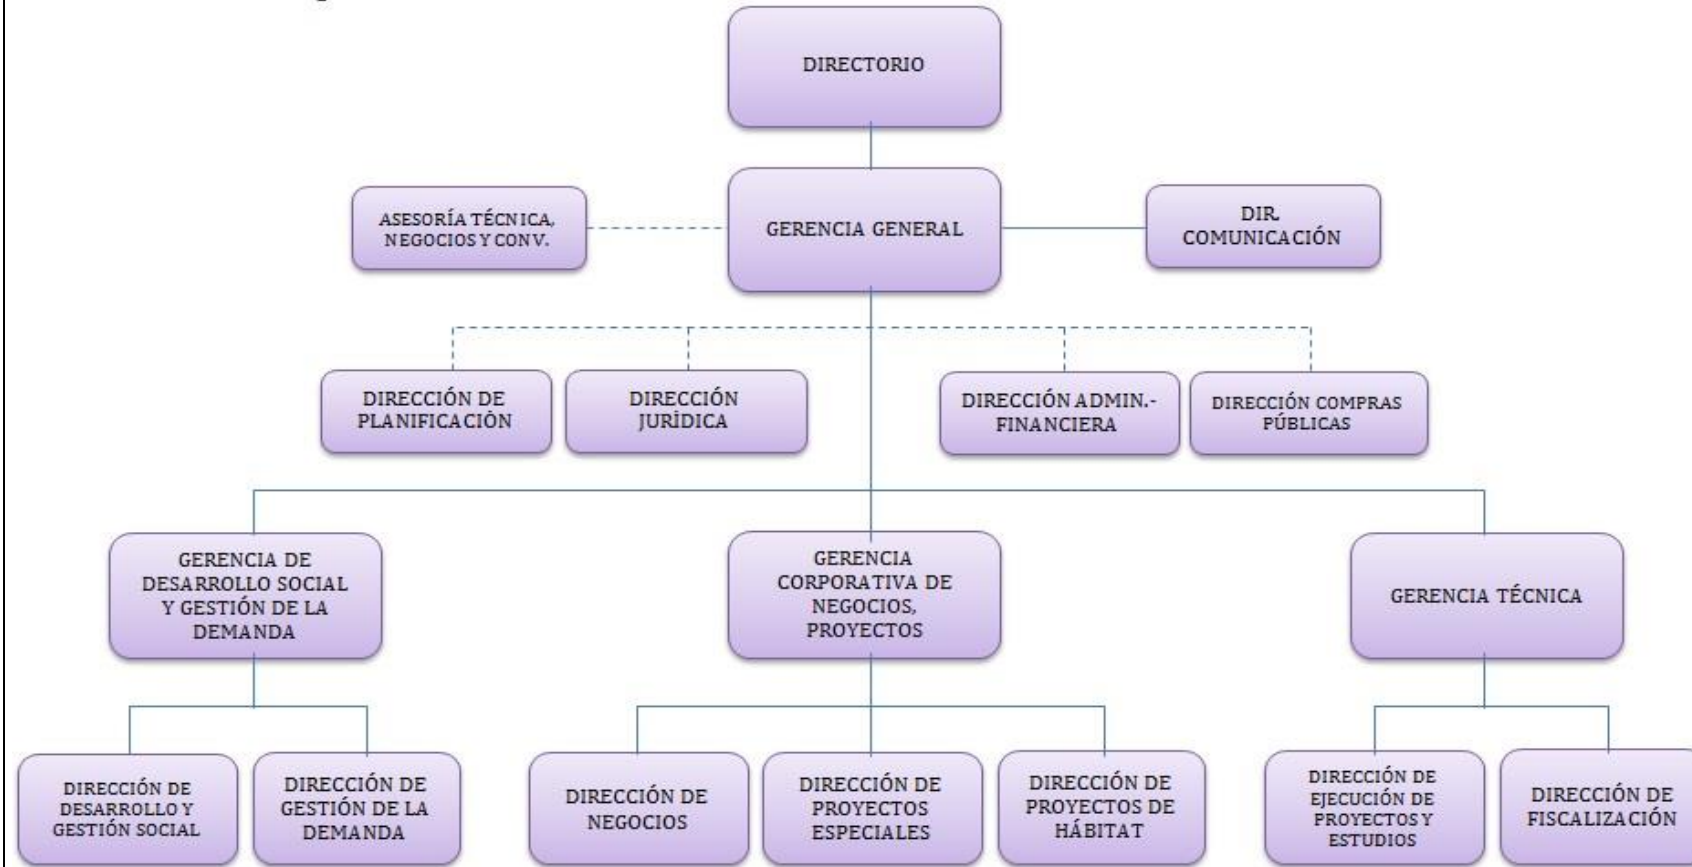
DIRECTORIO

ASESORÍA TÉCNICA, NEGOCIOS Y CONV.

GERENCIA GENERAL

DIR. COMUNICACIÓN

DIRECCIÓN DE PLANIFICACIÓN

DIRECCIÓN JURÍDICA

DIRECCIÓN ADMIN.- FINANCIERA

DIRECCIÓN COMPRAS PÚBLICAS

GERENCIA DE DESARROLLO SOCIAL Y GESTIÓN DE LA DEMANDA

GERENCIA CORPORATIVA DE NEGOCIOS, PROYECTOS

GERENCIA TÉCNICA

DIRECCIÓN DE DESARROLLO Y GESTIÓN SOCIAL

DIRECCIÓN DE GESTIÓN DE LA DEMANDA

DIRECCIÓN DE NEGOCIOS

DIRECCIÓN DE PROYECTOS ESPECIALES

DIRECCIÓN DE PROYECTOS DE HÁBITAT

DIRECCIÓN DE EJECUCIÓN DE PROYECTOS Y ESTUDIOS

DIRECCIÓN DE FISCALIZACIÓN